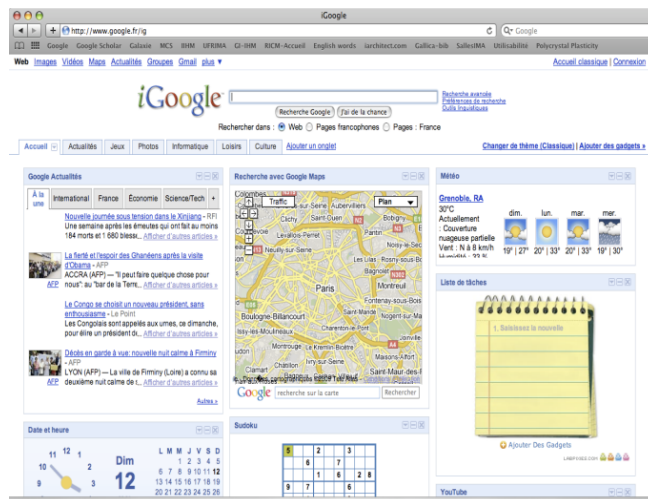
iGoogle

http://www.google.fr/ig

Q- Google

Google Google Scholar Galaxie MCS IIHM UFRIMA GI-IIHM RICM-Accueil English words iarchitect.com Gallica-bib SallesIMA Utilicabilité Polycrystal Plasticity

Web Images Vidéos Maps Actualités Groupes Gmail plus ▼

Accueil classique | Connexion

iGoogle

Recherche Google | J'ai de la chance

Recherche avancée
Préférences de recherche
Outils linguistiques

Rechercher dans : Web Pages francophones Pages : France

Accueil | Actualités | Jeux | Photos | Informatique | Loisirs | Culture | Ajouter un onglet

Changer de thème (Classique) | Ajouter des gadgets »

Google Actualités

À la une | International | France | Économie | Science/Tech | +

Nouvelle journée sous tension dans le Xinjiang - RFI
Une semaine après les émeutes qui ont fait au moins 184 morts et 1 680 bless... Afficher d'autres articles »

La fierté et l'espoir des Ghanéens après la visite d'Obama - AFP
AFP ACCRA (AFP) — "Il peut faire quelque chose pour nous": au "bar de la Terr... Afficher d'autres articles »

Le Congo se choisit un nouveau président, sans enthousiasme - Le Point
Les Congolais sont appelés aux urnes, ce dimanche, pour élire un président d... Afficher d'autres articles »

Décès en garde à vue: nouvelle nuit calme à Firminy - AFP
AFP LYON (AFP) — La ville de Firminy (Loire) a connu sa deuxième nuit calme de l... Afficher d'autres articles »

Autres »

Recherche avec Google Maps

Traffic | Plan

Clichy | Saint-Ouen | Aubervilliers | Levallois-Perret | Pantin | Noisy-le-Sec | Paris | Les Lilas | Bagnolet | Rosny-sous-Bois | Boulogne-Billancourt | Fontenay-sous-Bois | Issy-les-Moulineaux | Charenton-le-Pont | Le Kremlin Bicêtre | Montrouge | Ivry-sur-Seine | Maisons-Alfort | Saint-Maur-des-Fossés | Créteil | Vitry-sur-Seine

Google | recherche sur la carte | Rechercher

Météo

Grenoble, RA
30°C
Actuellement : Couverture nuageuse partielle
Vent : N à 8 km/h

dim. | lun. | mar. | mer.
19° | 27° | 20° | 33° | 20° | 33° | 19° | 30°

Liste de tâches

1. Saisissez la nouvelle

Ajouter Des Gadgets

Date et heure

Dim
12

L M M J V S D
1 2 3 4 5
6 7 8 9 10 11 12
13 14 15 16 17 18 19
20 21 22 23 24 25 26

Sudoku

YouTube